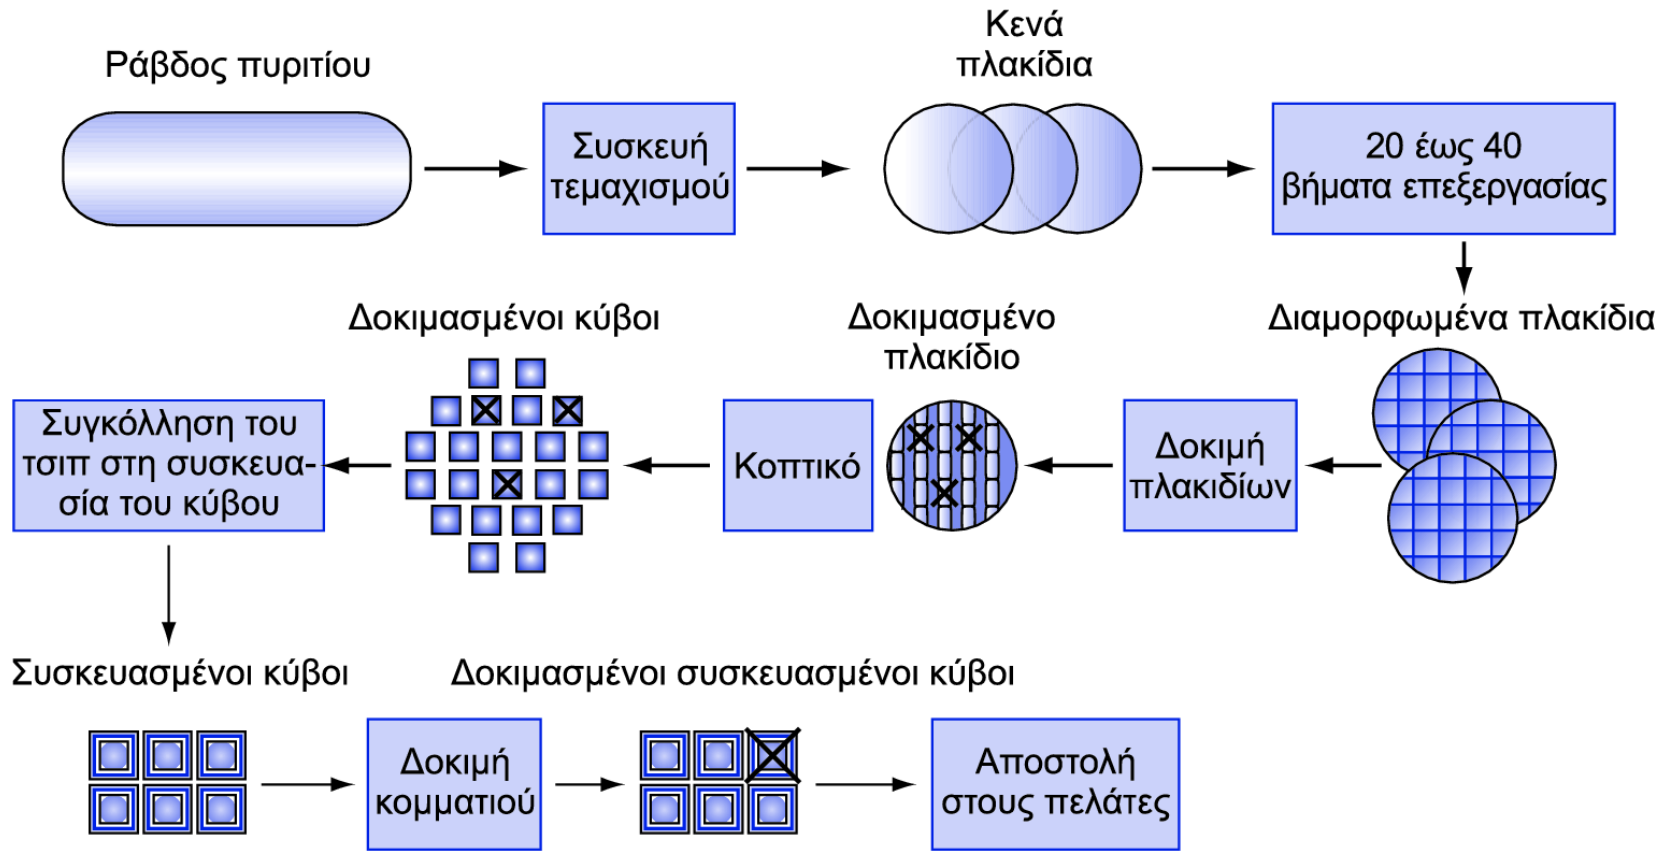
Ράβδος πυριτίου

Συσκευή τεμαχισμού

Κενά πλακίδια

20 έως 40 βήματα επεξεργασίας

Διαμορφωμένα πλακίδια

Δοκιμή πλακιδίων

Δοκιμασμένο πλακίδιο

Κοπτικό

Δοκιμασμένοι κύβοι

Συγκόλληση του τσιπ στη συσκευασία του κύβου

Συσκευασμένοι κύβοι

Δοκιμή κομματιού

Δοκιμασμένοι συσκευασμένοι κύβοι

Αποστολή στους πελάτες